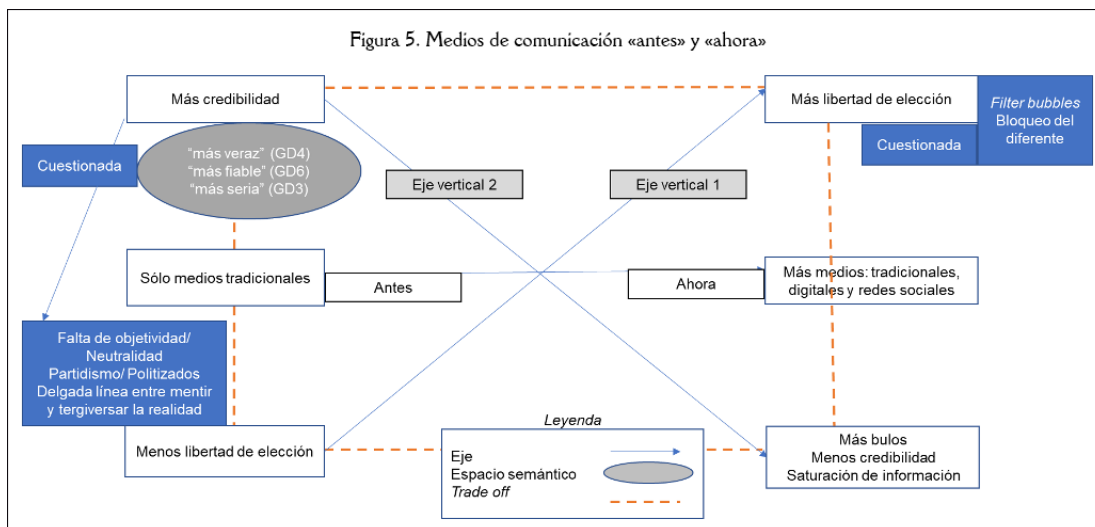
Figura 5. Medios de comunicación «antes» y «ahora»

Más credibilidad

Cuestionada

“más veraz” (GD4)
“más fiable” (GD6)
“más seria” (GD3)

Eje vertical 2

Eje vertical 1

Más libertad de elección

*Filter bubbles*
Bloqueo del diferente

Cuestionada

Sólo medios tradicionales

Antes

Ahora

Más medios: tradicionales, digitales y redes sociales

Falta de objetividad/ Neutralidad
Partidismo/ Politizados
Delgada línea entre mentir y tergiversar la realidad

Menos libertad de elección

Leyenda
Eje
Espacio semántico
*Trade off*

Más bulos
Menos credibilidad
Saturación de información